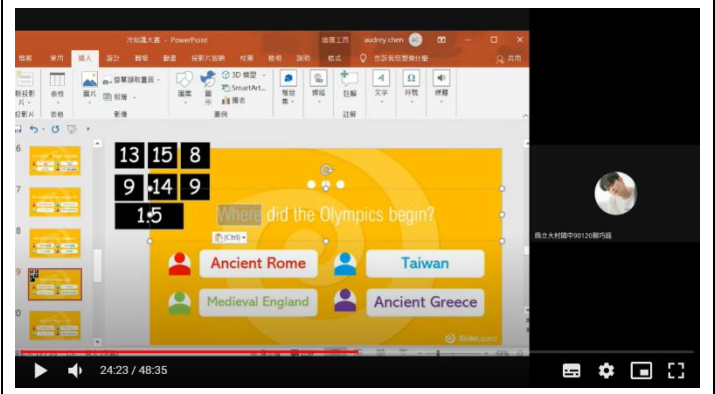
冷知識大賽 - PowerPoint
繪圖工具
audrey chen
檔案
常用
插入
設計
轉場
動畫
投影片放映
校閱
檢視
說明
格式
告訴我您想做什麼
共用
新投影片
表格
圖片
線上圖片
相簿
圖案
圖示
3D 模型
SmartArt
圖表
增益集
連結
註解
文字
符號
媒體
投影片
影像
圖例
註解
6
7
8
9
0
13
15
8
9
14
9
15
Where did the Olympics begin?
(Ctrl)
Ancient Rome
Taiwan
Medieval England
Ancient Greece
SlidesLanes
縣立大村國中90120賴均庭
24:23 / 48:35